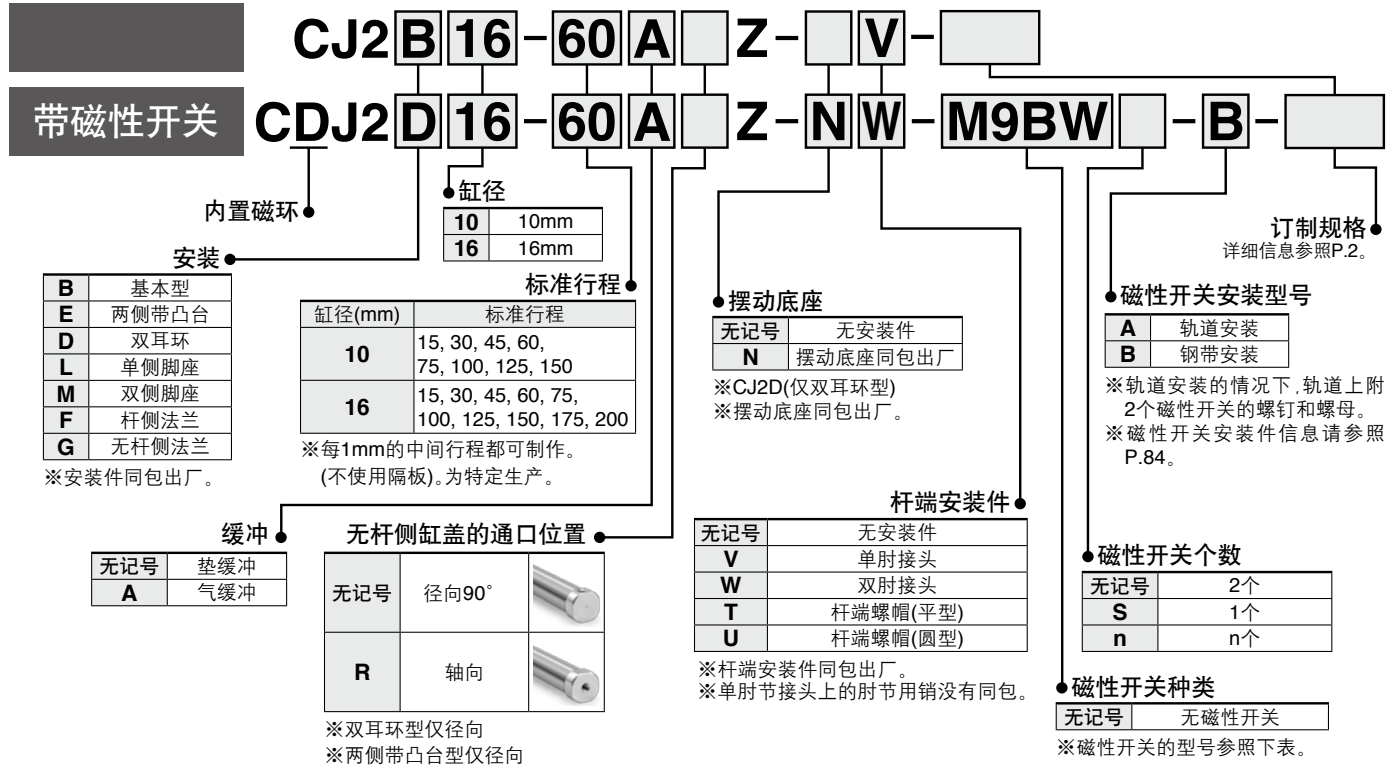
CJ2 B 16 - 60 A Z - V -

带磁性开关 CDJ2 D 16 - 60 A Z - N W - M9BW - B -

内置磁环

缸径

| 10 | 10mm |
|---|---|
| 16 | 16mm |

订制规格
详细信息参照P.2。

安装

| B | 基本型 |
|---|---|
| E | 两侧带凸台 |
| D | 双耳环 |
| L | 单侧脚座 |
| M | 双侧脚座 |
| F | 杆侧法兰 |
| G | 无杆侧法兰 |

※安装件同包出厂。

标准行程

| 缸径(mm) | 标准行程 |
|---|---|
| 10 | 15, 30, 45, 60, 75, 100, 125, 150 |
| 16 | 15, 30, 45, 60, 75, 100, 125, 150, 175, 200 |

※每1mm的中间行程都可制作。(不使用隔板)。为特定生产。

摆动底座

| 无记号 | 无安装件 |
|---|---|
| N | 摆动底座同包出厂 |

※CJ2D(仅双耳环型)
※摆动底座同包出厂。

磁性开关安装型号

| A | 轨道安装 |
|---|---|
| B | 钢带安装 |

※轨道安装的情况下，轨道上附2个磁性开关的螺钉和螺母。
※磁性开关安装件信息请参照P.84。

缓冲

| 无记号 | 垫缓冲 |
|---|---|
| A | 气缓冲 |

无杆侧缸盖的通口位置

| 无记号 | 径向90° |
|---|---|
| R | 轴向 |

※双耳环型仅径向
※两侧带凸台型仅径向

杆端安装件

| 无记号 | 无安装件 |
|---|---|
| V | 单肘接头 |
| W | 双肘接头 |
| T | 杆端螺帽(平型) |
| U | 杆端螺帽(圆型) |

※杆端安装件同包出厂。
※单肘节接头上的肘节用销没有同包。

磁性开关个数

| 无记号 | 2个 |
|---|---|
| S | 1个 |
| n | n个 |

磁性开关种类

| 无记号 | 无磁性开关 |
|---|---|

※磁性开关的型号参照下表。